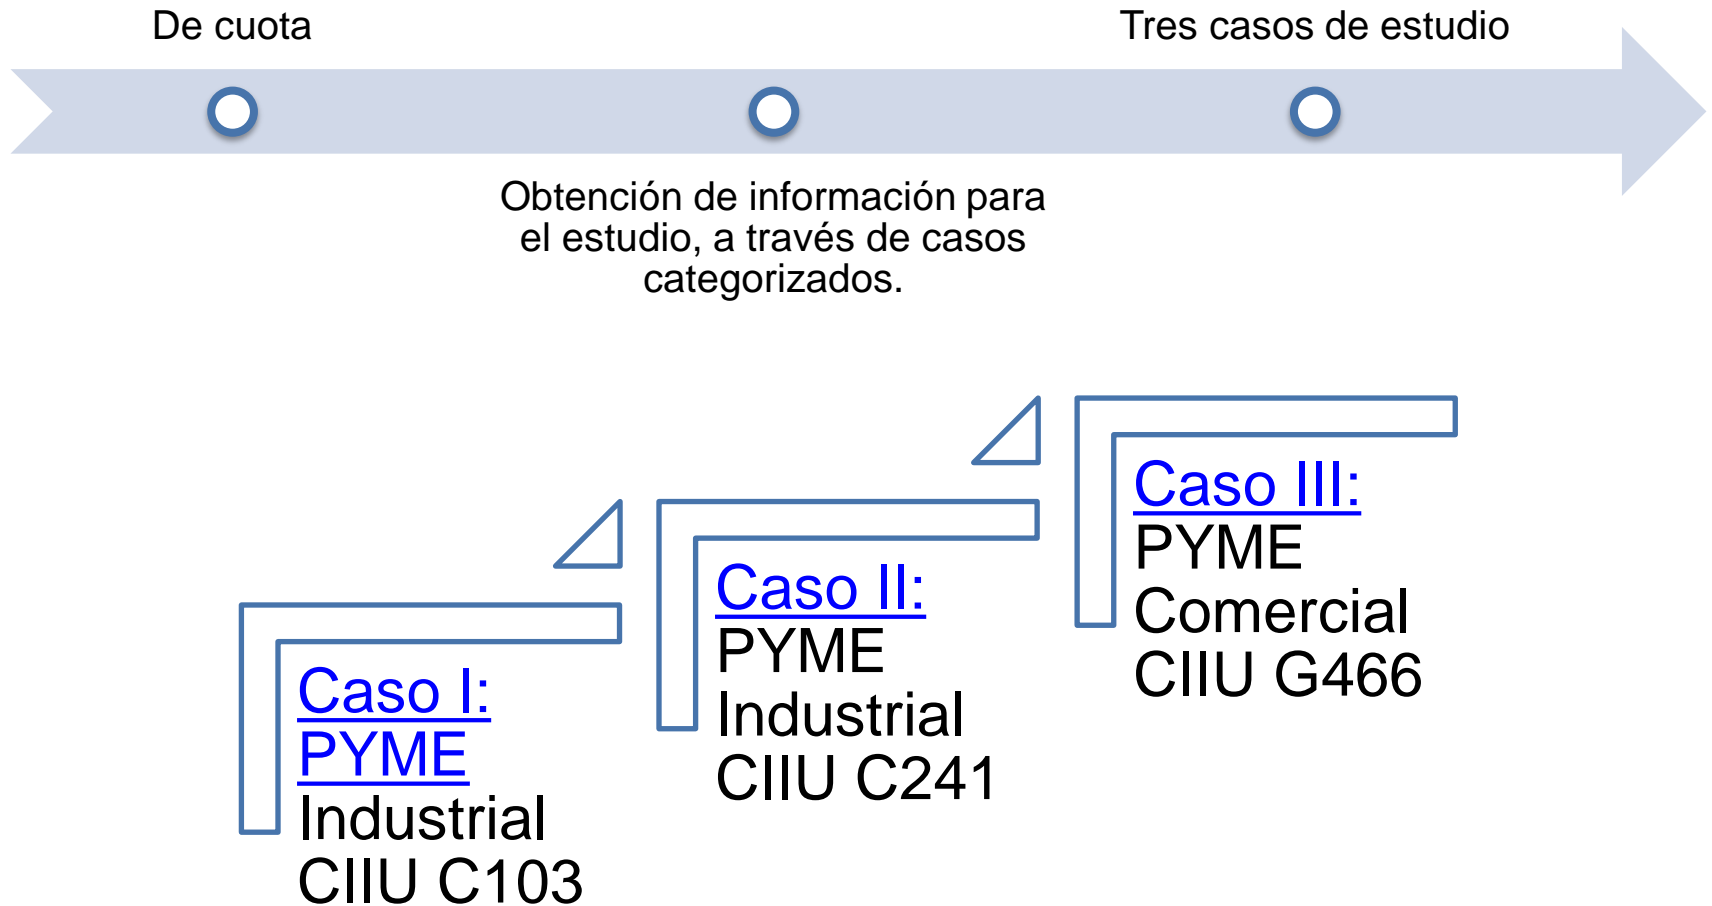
De cuota

Tres casos de estudio

Obtención de información para el estudio, a través de casos categorizados.

Caso I:
PYME
Industrial
CIIU C103

Caso II:
PYME
Industrial
CIIU C241

Caso III:
PYME
Comercial
CIIU G466